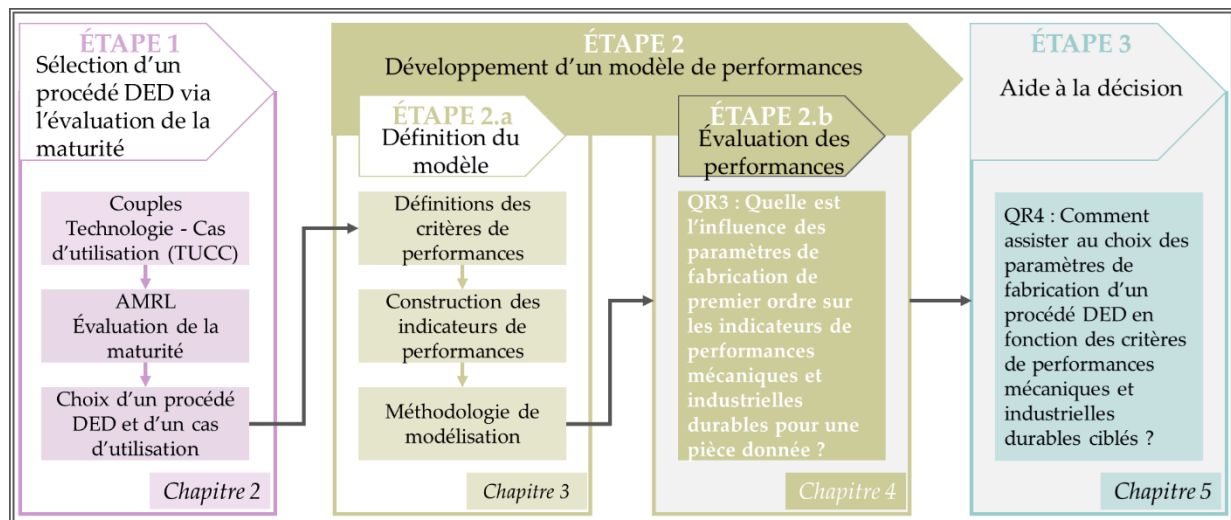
ÉTAPE 1
Sélection d'un procédé DED via l'évaluation de la maturité

Couples Technologie - Cas d'utilisation (TUCC)

AMRL
Évaluation de la maturité

Choix d'un procédé DED et d'un cas d'utilisation

Chapitre 2

ÉTAPE 2
Développement d'un modèle de performances

ÉTAPE 2.a
Définition du modèle

Définitions des critères de performances

Construction des indicateurs de performances

Méthodologie de modélisation

Chapitre 3

ÉTAPE 2.b
Évaluation des performances

QR3 : Quelle est l'influence des paramètres de fabrication de premier ordre sur les indicateurs de performances mécaniques et industrielles durables pour une pièce donnée ?

Chapitre 4

ÉTAPE 3
Aide à la décision

QR4 : Comment assister au choix des paramètres de fabrication d'un procédé DED en fonction des critères de performances mécaniques et industrielles durables ciblés ?

Chapitre 5